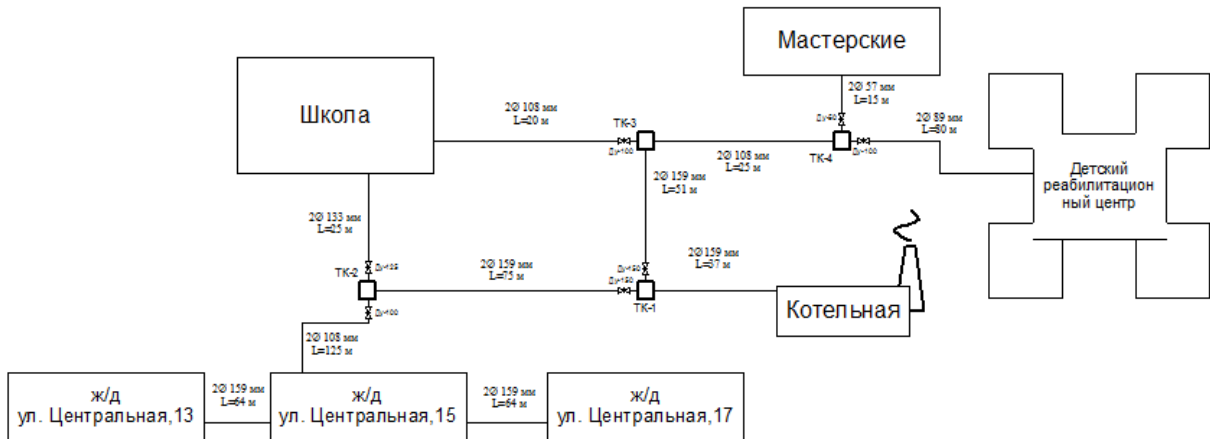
Мастерские

2Ø 57 мм
L=15 м

Dу40

2Ø 89 мм
L=80 м

Школа

2Ø 108 мм
L=20 м

ТК-3

Dу100

2Ø 108 мм
L=25 м

ТК-4

Dу100

Детский реабилитационный центр

2Ø 159 мм
L=51 м

2Ø 133 мм
L=25 м

2Ø159 мм
L=57 м

ТК-2

Dу125

2Ø 159 мм
L=75 м

Dу150

Dу150

ТК-1

Котельная

Dу100

2Ø 108 мм
L=125 м

ж/д
ул. Центральная,13

2Ø 159 мм
L=64 м

ж/д
ул. Центральная,15

2Ø 159 мм
L=64 м

ж/д
ул. Центральная,17